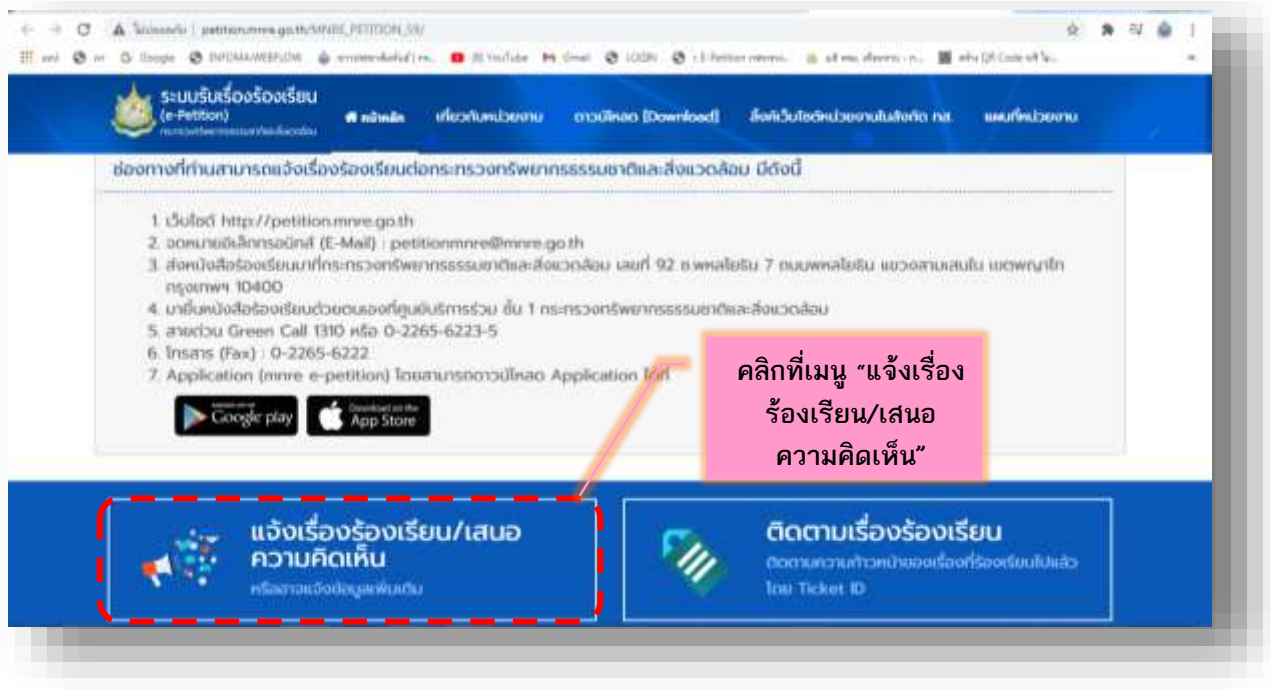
ไม่ปลอดภัย | petition.mnre.go.th/MNRE_PETITION_59/

ระบบรับเรื่องร้องเรียน (e-Petition)
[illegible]

หน้าหลัก | เกี่ยวกับหน่วยงาน | ดาวน์โหลด [Download] | ลิงค์เว็บไซต์หน่วยงานในสังกัด ทส. | แผนที่หน่วยงาน

ช่องทางที่ท่านสามารถแจ้งเรื่องร้องเรียนต่อกระทรวงทรัพยากรธรรมชาติและสิ่งแวดล้อม มีดังนี้

1. เว็บไซต์ http://petition.mnre.go.th
2. จดหมายอิเล็กทรอนิกส์ (E-Mail) : petitionmnre@mnre.go.th
3. ส่งหนังสือร้องเรียนมาที่กระทรวงทรัพยากรธรรมชาติและสิ่งแวดล้อม เลขที่ 92 ซ.พหลโยธิน 7 ถนนพหลโยธิน แขวงสามเสนใน เขตพญาไท กรุงเทพฯ 10400
4. มายื่นหนังสือร้องเรียนด้วยตนเองที่ศูนย์บริการร่วม ชั้น 1 กระทรวงทรัพยากรธรรมชาติและสิ่งแวดล้อม
5. สายด่วน Green Call 1310 หรือ 0-2265-6223-5
6. โทรสาร (Fax) : 0-2265-6222
7. Application (mnre e-petition) โดยสามารถดาวน์โหลด Application ได้ที่

Google play | App Store

คลิกที่เมนู "แจ้งเรื่องร้องเรียน/เสนอความคิดเห็น"

แจ้งเรื่องร้องเรียน/เสนอความคิดเห็น
หรือต้องแจ้งข้อมูลเพิ่มเติม

ติดตามเรื่องร้องเรียน
ติดตามความก้าวหน้าของเรื่องที่ร้องเรียนไปแล้ว โดย Ticket ID